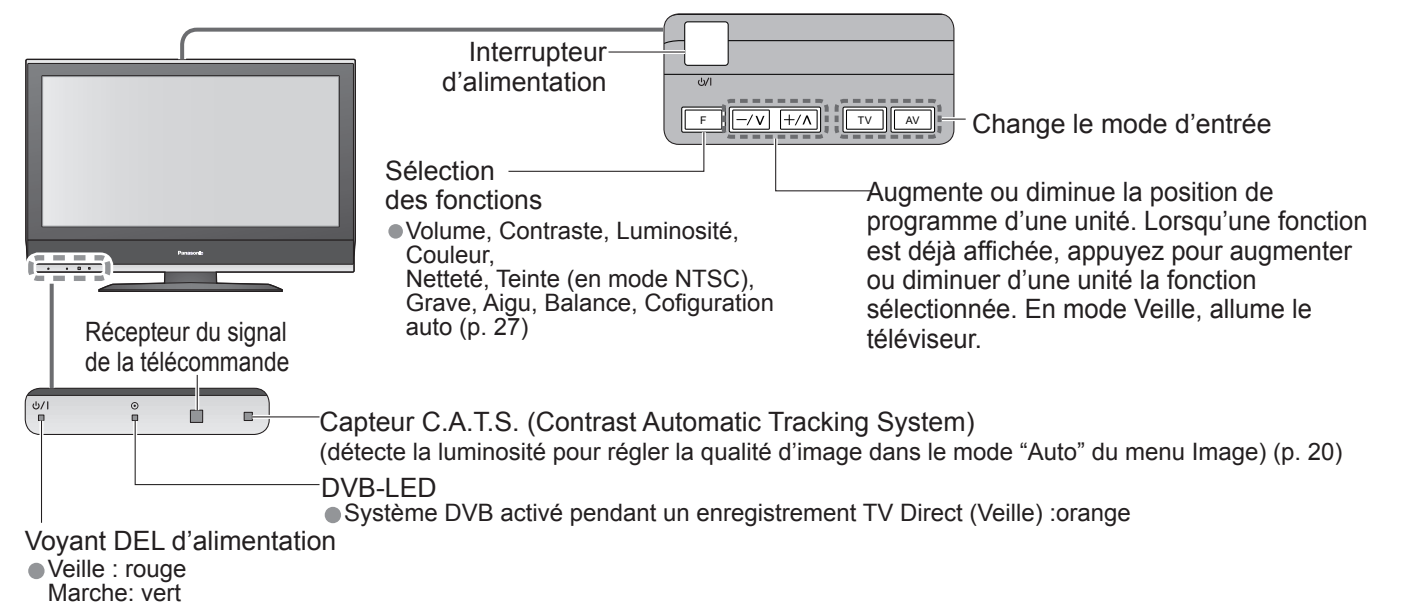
Interrupteur d'alimentation

ᐤ/I

F

−/∨

+/∧

TV

AV

Change le mode d'entrée

Sélection des fonctions

●Volume, Contraste, Luminosité, Couleur, Netteté, Teinte (en mode NTSC), Grave, Aigu, Balance, Cofiguration auto (p. 27)

Augmente ou diminue la position de programme d'une unité. Lorsqu'une fonction est déjà affichée, appuyez pour augmenter ou diminuer d'une unité la fonction sélectionnée. En mode Veille, allume le téléviseur.

Panasonic

Récepteur du signal de la télécommande

ᐤ/I

Capteur C.A.T.S. (Contrast Automatic Tracking System)
(détecte la luminosité pour régler la qualité d'image dans le mode "Auto" du menu Image) (p. 20)

DVB-LED
●Système DVB activé pendant un enregistrement TV Direct (Veille) :orange

Voyant DEL d'alimentation
●Veille : rouge
Marche: vert